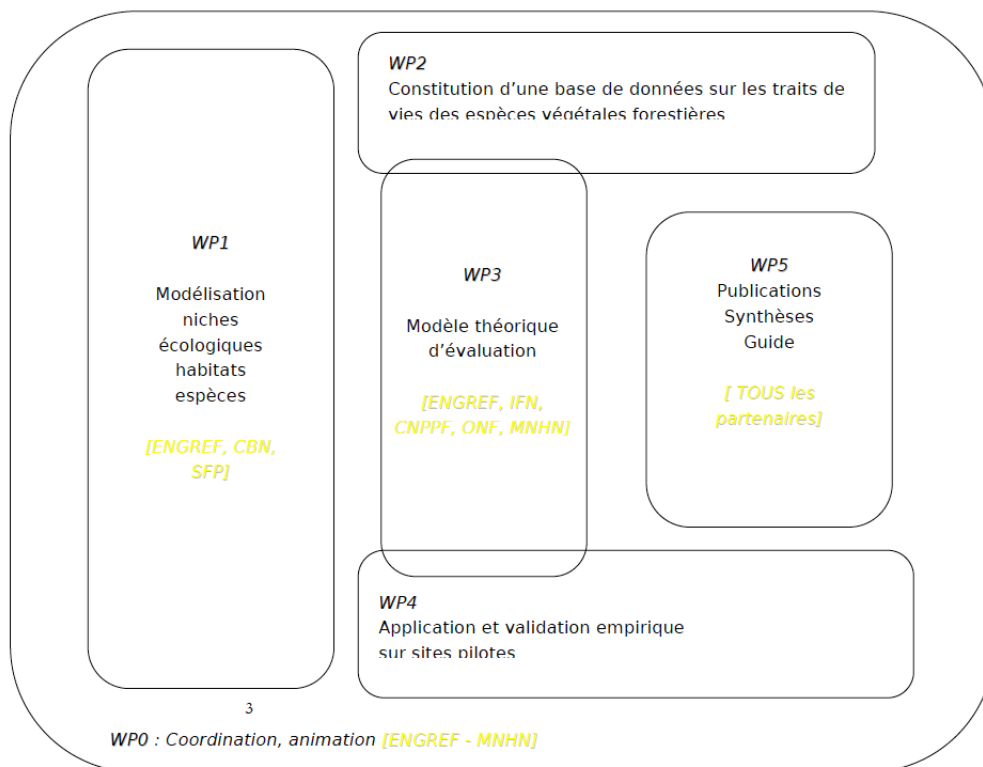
WP2
Constitution d'une base de données sur les traits de vies des espèces végétales forestières

WP1

Modélisation niches écologiques habitats espèces

[ENGREF, CBN, SFP]

WP3

Modèle théorique d'évaluation

[ENGREF, IFN, CNPPF, ONF, MNHN]

WP5
Publications
Synthèses
Guide

[ TOUS les partenaires]

WP4
Application et validation empirique sur sites pilotes

3

WP0 : Coordination, animation [ENGREF - MNHN]